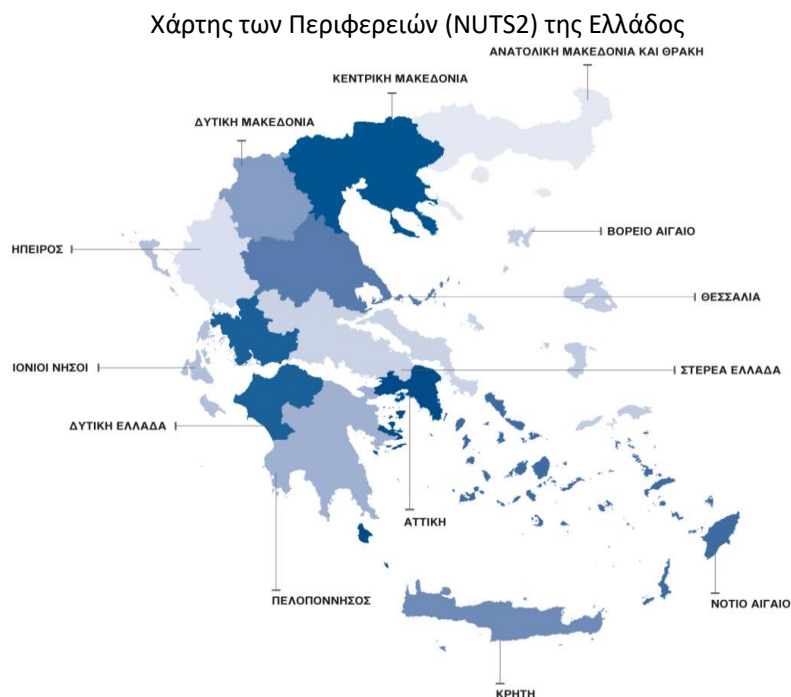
Χάρτης των Περιφερειών (NUTS2) της Ελλάδος

ΑΝΑΤΟΛΙΚΗ ΜΑΚΕΔΟΝΙΑ ΚΑΙ ΘΡΑΚΗ

ΚΕΝΤΡΙΚΗ ΜΑΚΕΔΟΝΙΑ

ΔΥΤΙΚΗ ΜΑΚΕΔΟΝΙΑ

ΗΠΕΙΡΟΣ

ΒΟΡΕΙΟ ΑΙΓΑΙΟ

ΘΕΣΣΑΛΙΑ

ΙΟΝΙΟΙ ΝΗΣΟΙ

ΣΤΕΡΕΑ ΕΛΛΑΔΑ

ΔΥΤΙΚΗ ΕΛΛΑΔΑ

ΑΤΤΙΚΗ

ΠΕΛΟΠΟΝΝΗΣΟΣ

ΝΟΤΙΟ ΑΙΓΑΙΟ

ΚΡΗΤΗ